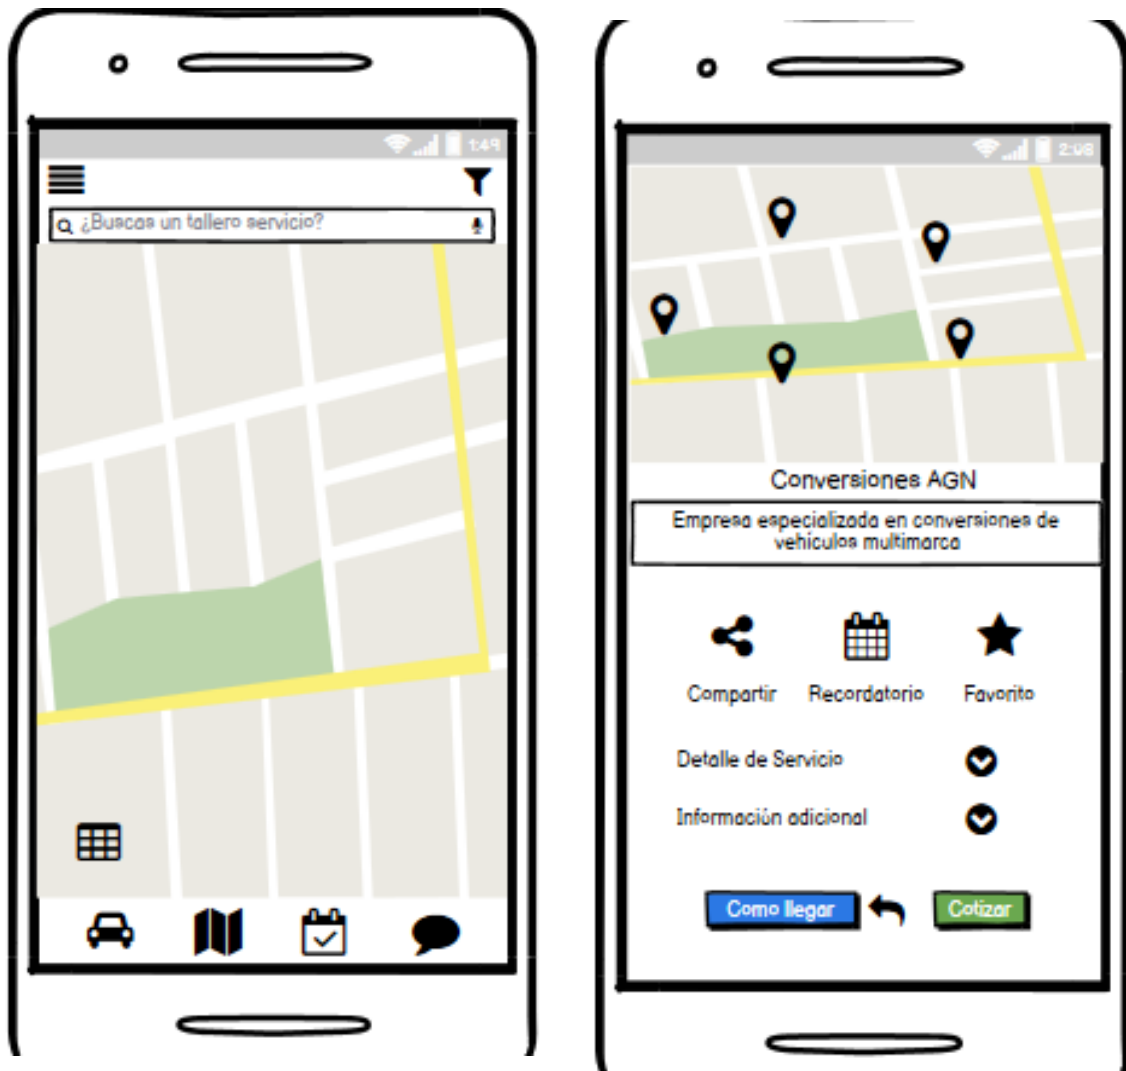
1:49

¿Buscas un tallero servicio?

2:08

Conversiones AGN

Empresa especializada en conversiones de vehiculos multimarca

Compartir Recordatorio Favorito

Detalle de Servicio

Información adicional

Como llegar

Cotizar